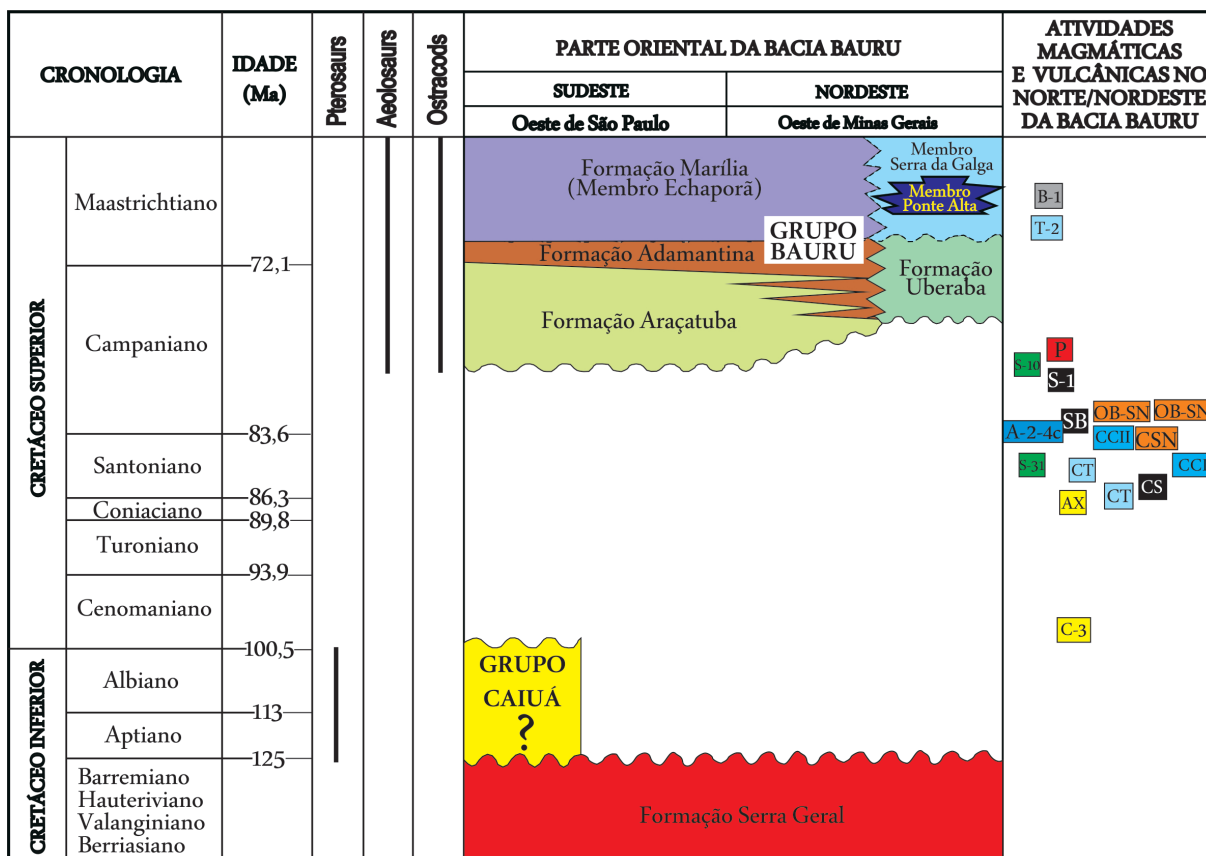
| CRONOLOGIA | | IDADE (Ma) | Pterosaurs | Aeolosaurs | Ostracods | PARTE ORIENTAL DA BACIA BAURU | | ATIVIDADES MAGMÁTICAS E VULCÂNICAS NO NORTE/NORDESTE DA BACIA BAURU |
|---|---|---|---|---|---|---|---|---|
| | | | | | | SUDESTE | NORDESTE | |
| | | | | | | Oeste de São Paulo | Oeste de Minas Gerais | |
| CRETÁCEO SUPERIOR | Maastrichtiano | | | | | Formação Marília (Membro Echaporã) | Membro Serra da Galga; Membro Ponte Alta | B-1, T-2 |
| | | 72,1 | | | | GRUPO BAURU; Formação Adamantina | | |
| | Campaniano | | | | | Formação Araçatuba | Formação Uberaba | S-10, P, S-1 |
| | | 83,6 | | | | | | A-2-4c, SB, OB-SN, OB-SN, CCII, CSN |
| | Santoniano | | | | | | | S-31, CT, CCI |
| | | 86,3 | | | | | | AX, CT, CS |
| | Coniaciano | 89,8 | | | | | | |
| | Turoniano | | | | | | | |
| | | 93,9 | | | | | | |
| | Cenomaniano | | | | | | | C-3 |
| | | 100,5 | | | | | | |
| CRETÁCEO INFERIOR | Albiano | | | | | GRUPO CAIUÁ ? | | |
| | | 113 | | | | | | |
| | Aptiano | | | | | | | |
| | | 125 | | | | | | |
| | Barremiano Hauteriviano Valanginiano Berriasiano | | | | | Formação Serra Geral | | |